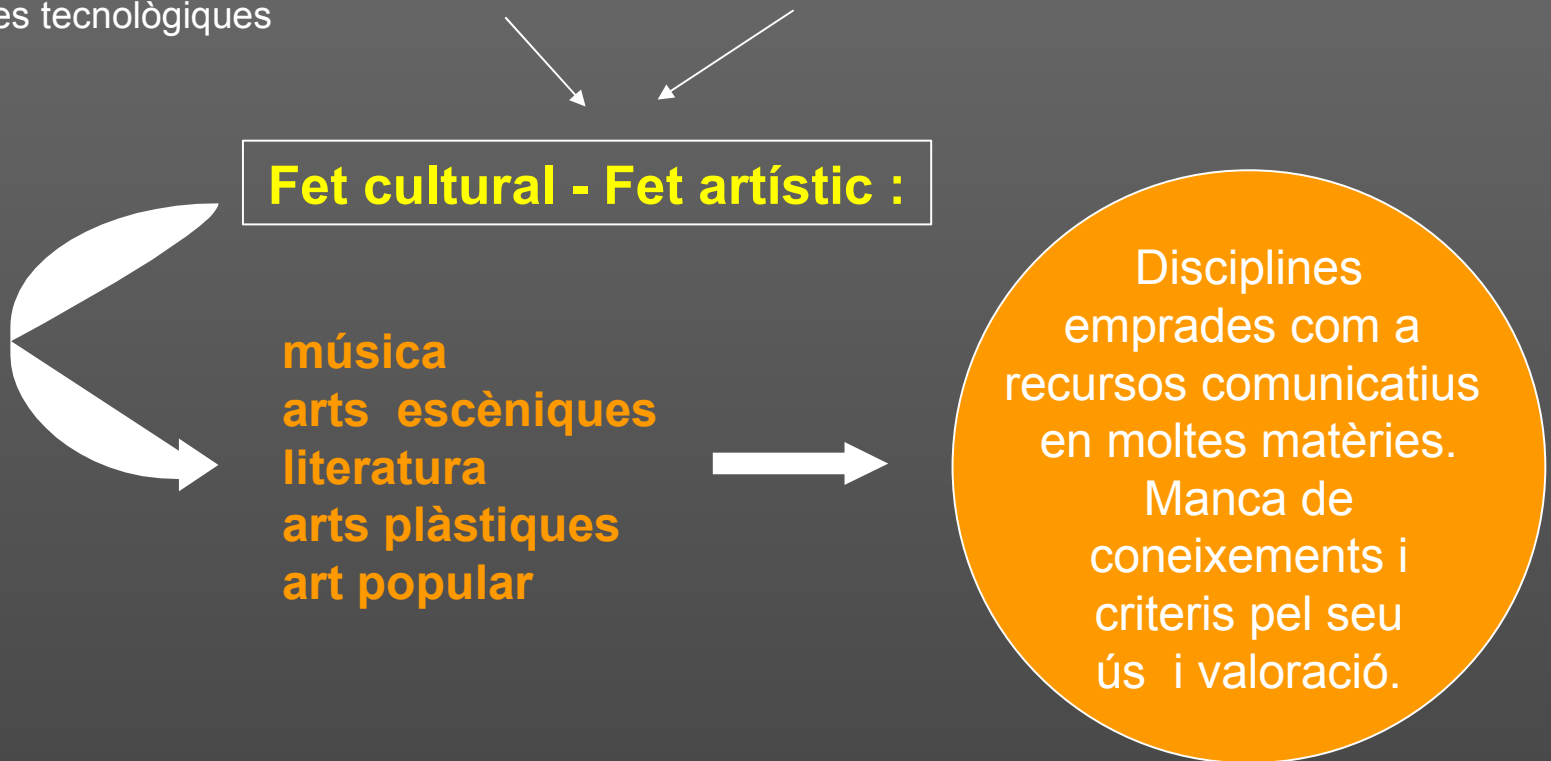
es tecnològiques

Fet cultural - Fet artístic :

música
arts escèniques
literatura
arts plàstiques
art popular

Disciplines emprades com a recursos comunicatius en moltes matèries. Manca de coneixements i criteris pel seu ús i valoració.